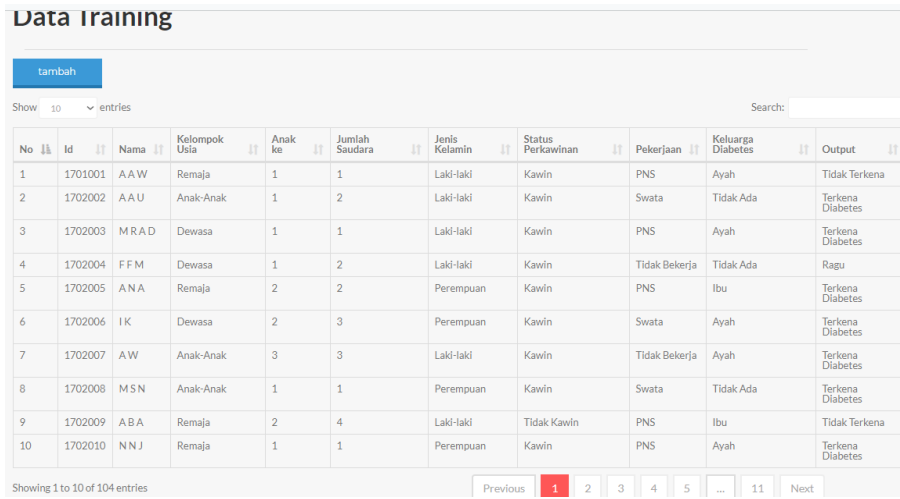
Data Training

tambah

Show 10 entries

Search:

| No | Id | Nama | Kelompok Usia | Anak ke | Jumlah Saudara | Jenis Kelamin | Status Perkawinan | Pekerjaan | Keluarga Diabetes | Output |
|---|---|---|---|---|---|---|---|---|---|---|
| 1 | 1701001 | A A W | Remaja | 1 | 1 | Laki-laki | Kawin | PNS | Ayah | Tidak Terkena |
| 2 | 1702002 | A A U | Anak-Anak | 1 | 2 | Laki-laki | Kawin | Swata | Tidak Ada | Terkena Diabetes |
| 3 | 1702003 | M R A D | Dewasa | 1 | 1 | Laki-laki | Kawin | PNS | Ayah | Terkena Diabetes |
| 4 | 1702004 | F F M | Dewasa | 1 | 2 | Laki-laki | Kawin | Tidak Bekerja | Tidak Ada | Ragu |
| 5 | 1702005 | A N A | Remaja | 2 | 2 | Perempuan | Kawin | PNS | Ibu | Terkena Diabetes |
| 6 | 1702006 | I K | Dewasa | 2 | 3 | Perempuan | Kawin | Swata | Ayah | Terkena Diabetes |
| 7 | 1702007 | A W | Anak-Anak | 3 | 3 | Laki-laki | Kawin | Tidak Bekerja | Ayah | Terkena Diabetes |
| 8 | 1702008 | M S N | Anak-Anak | 1 | 1 | Perempuan | Kawin | Swata | Tidak Ada | Terkena Diabetes |
| 9 | 1702009 | A B A | Remaja | 2 | 4 | Laki-laki | Tidak Kawin | PNS | Ibu | Tidak Terkena |
| 10 | 1702010 | N N J | Remaja | 1 | 1 | Perempuan | Kawin | PNS | Ayah | Terkena Diabetes |

Showing 1 to 10 of 104 entries

Previous 1 2 3 4 5 ... 11 Next